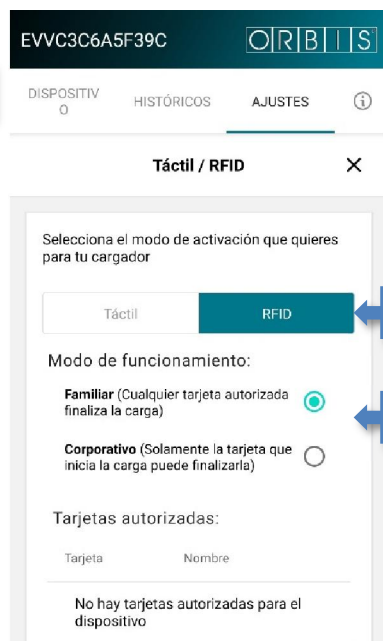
EVVC3C6A5F39C ORBIS

DISPOSITIVO HISTÓRICOS AJUSTES ⓘ

Táctil / RFID ×

Selecciona el modo de activación que quieres para tu cargador

Táctil RFID

Modo de funcionamiento:

**Familiar** (Cualquier tarjeta autorizada finaliza la carga)

**Corporativo** (Solamente la tarjeta que inicia la carga puede finalizarla)

Tarjetas autorizadas:

Tarjeta Nombre

No hay tarjetas autorizadas para el dispositivo